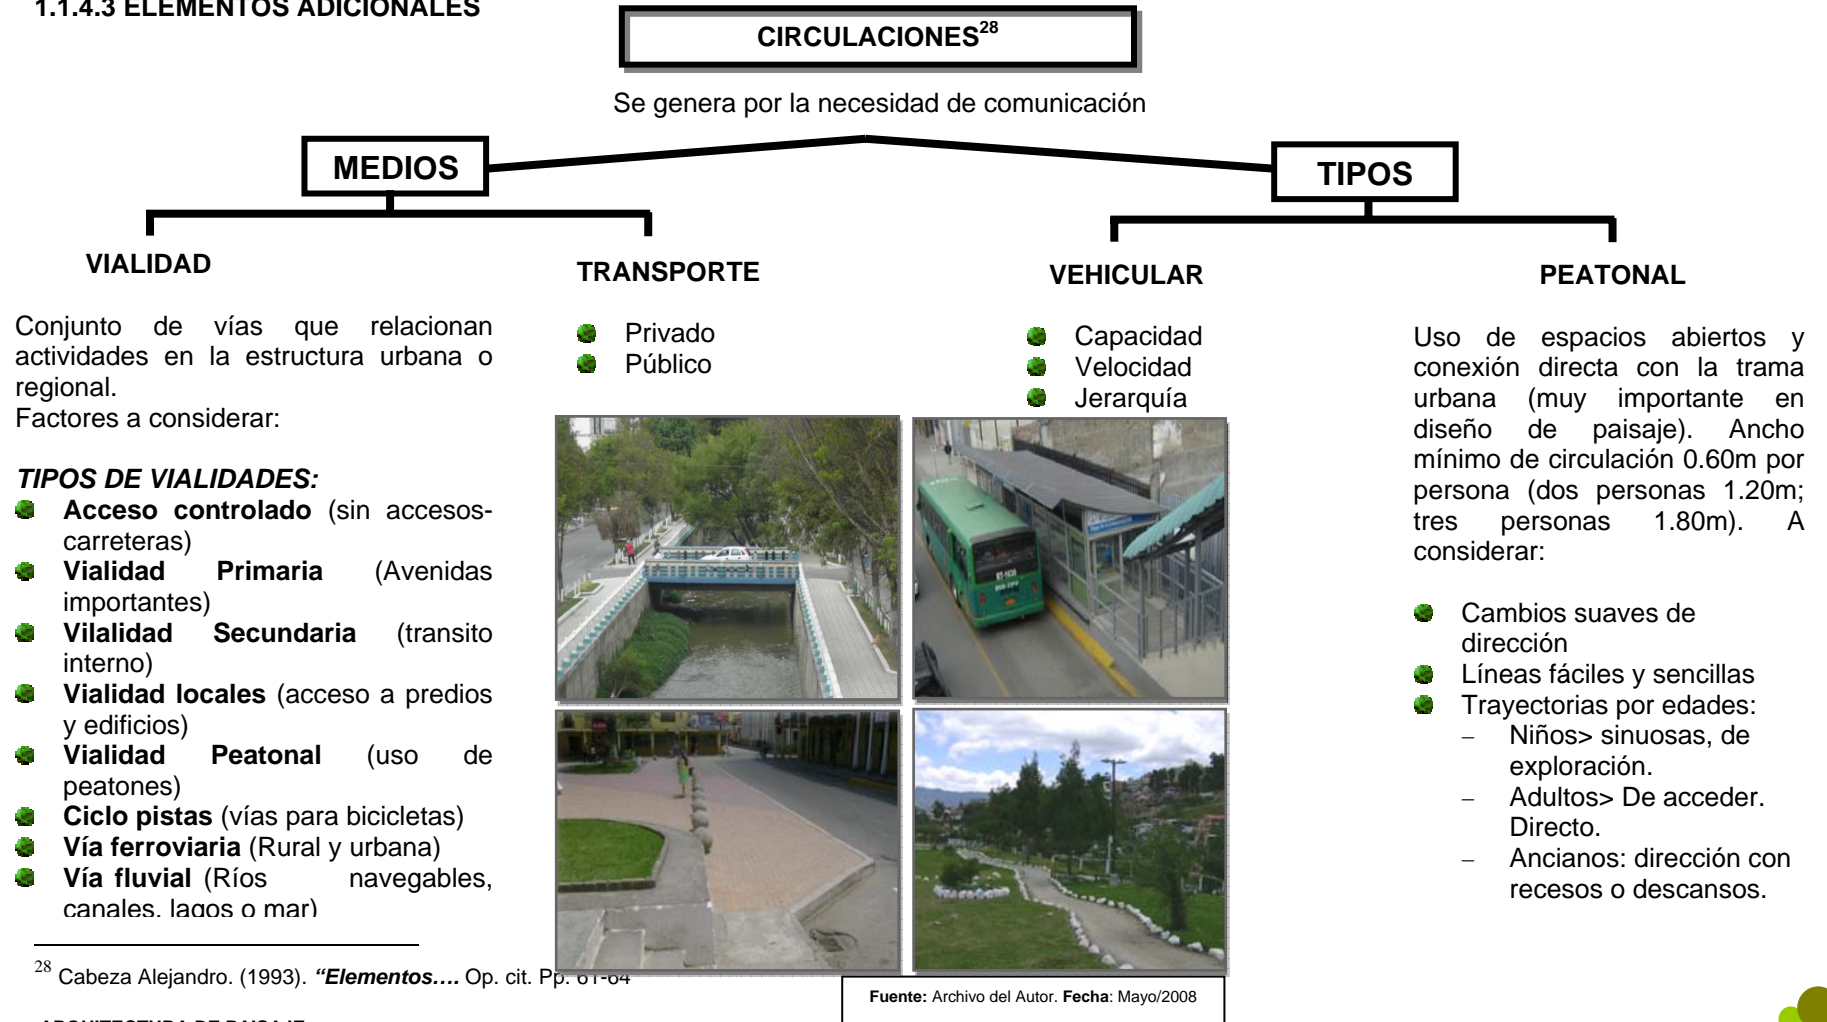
1.1.4.3 ELEMENTOS ADICIONALES

CIRCULACIONES$^{28}$

Se genera por la necesidad de comunicación

MEDIOS

TIPOS

VIALIDAD

TRANSPORTE

VEHICULAR

PEATONAL

Conjunto de vías que relacionan actividades en la estructura urbana o regional.
Factores a considerar:

TIPOS DE VIALIDADES:
- **Acceso controlado** (sin accesos-carreteras)
- **Vialidad Primaria** (Avenidas importantes)
- **Vilalidad Secundaria** (transito interno)
- **Vialidad locales** (acceso a predios y edificios)
- **Vialidad Peatonal** (uso de peatones)
- **Ciclo pistas** (vías para bicicletas)
- **Vía ferroviaria** (Rural y urbana)
- **Vía fluvial** (Ríos navegables, canales, lagos o mar)

- Privado
- Público

- Capacidad
- Velocidad
- Jerarquía

Uso de espacios abiertos y conexión directa con la trama urbana (muy importante en diseño de paisaje). Ancho mínimo de circulación 0.60m por persona (dos personas 1.20m; tres personas 1.80m). A considerar:

- Cambios suaves de dirección
- Líneas fáciles y sencillas
- Trayectorias por edades:
  - Niños> sinuosas, de exploración.
  - Adultos> De acceder. Directo.
  - Ancianos: dirección con recesos o descansos.

$^{28}$ Cabeza Alejandro. (1993). ***"Elementos….*** Op. cit. Pp. 61-64

**Fuente:** Archivo del Autor. **Fecha**: Mayo/2008

ARQUITECTURA DE PAISAJE